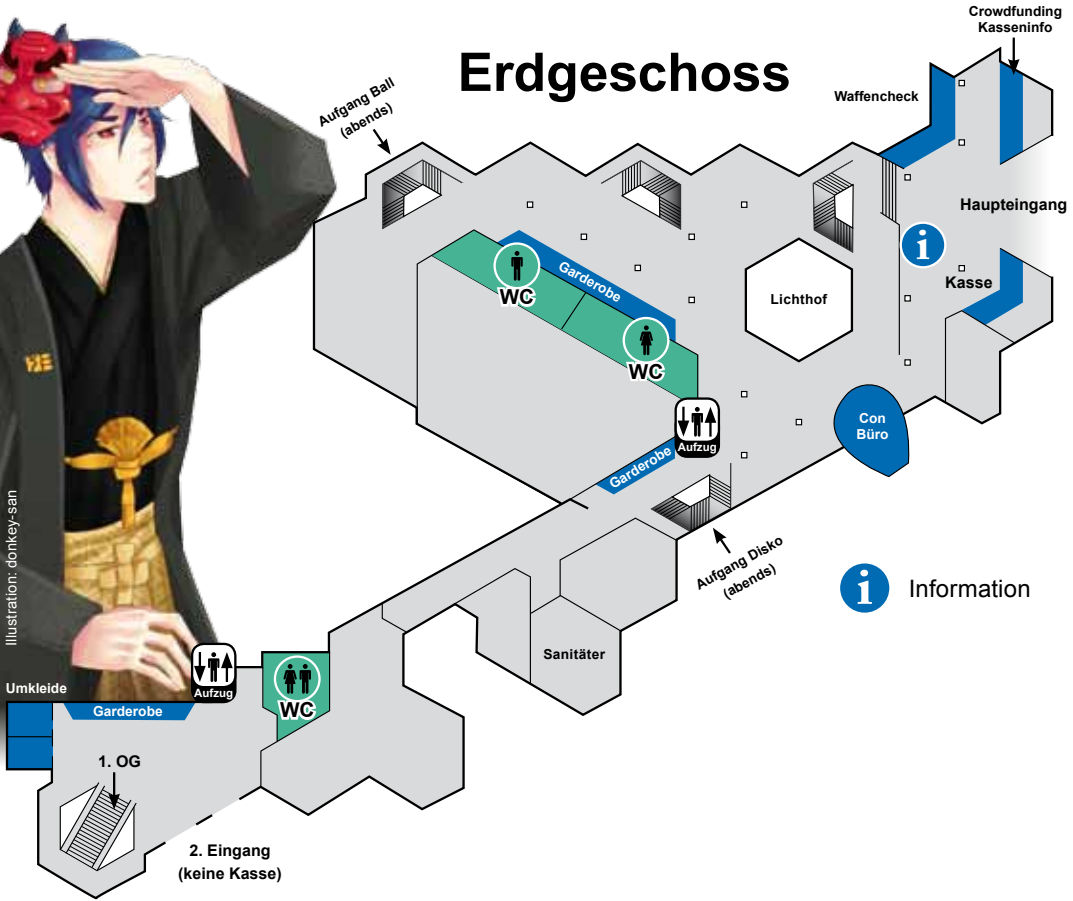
Erdgeschoss

Crowdfunding Kasseninfo

Waffencheck

Haupteingang

Kasse

Aufgang Ball (abends)

Garderobe

WC

WC

Lichthof

Con Büro

Aufzug

Garderobe

Aufgang Disko (abends)

Information

Sanitäter

Illustration: donkey-san

Umkleide

Aufzug

Garderobe

WC

1. OG

2. Eingang (keine Kasse)